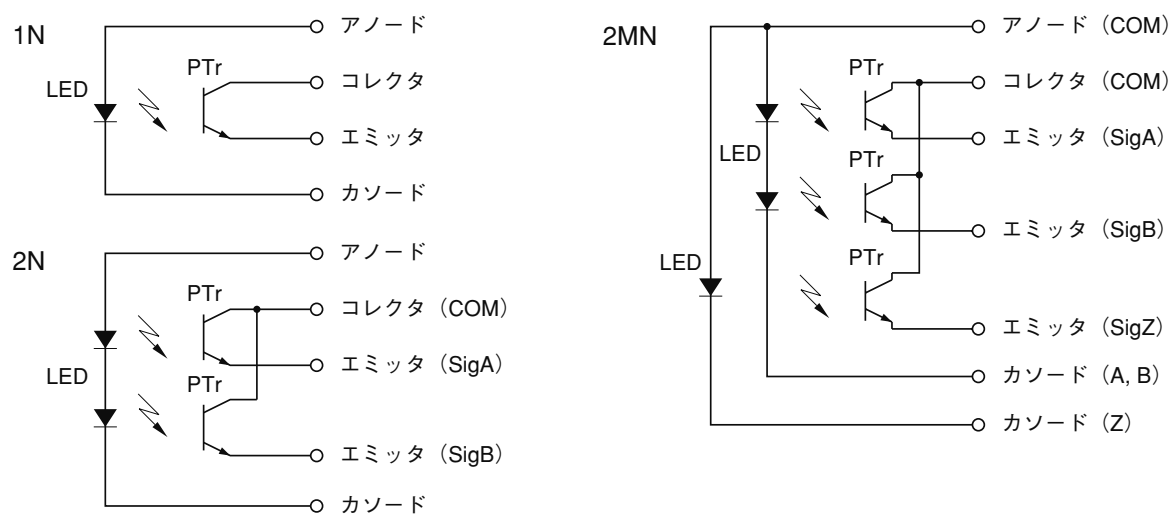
1N

LED

PTr

アノード

コレクタ

エミッタ

カソード

2N

LED

PTr

PTr

アノード

コレクタ（COM）

エミッタ（SigA）

エミッタ（SigB）

カソード

2MN

LED

LED

PTr

PTr

PTr

アノード（COM）

コレクタ（COM）

エミッタ（SigA）

エミッタ（SigB）

エミッタ（SigZ）

カソード（A, B）

カソード（Z）